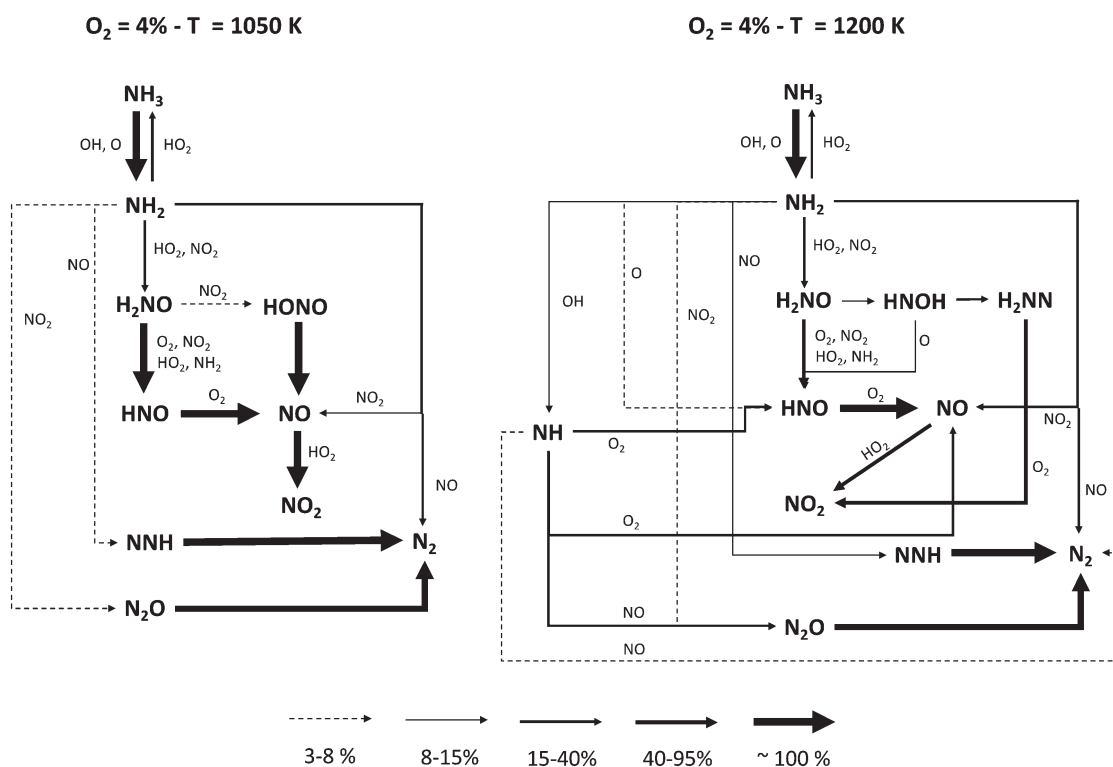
$O_2$ = 4% - T = 1050 K

$NH_3$

OH, O

$HO_2$

$NH_2$

NO

$NO_2$

$HO_2$, $NO_2$

$H_2NO$

$NO_2$

HONO

$O_2$, $NO_2$
$HO_2$, $NH_2$

HNO

$O_2$

NO

$NO_2$

$HO_2$

$NO_2$

NO

NNH

$N_2$

$N_2O$

$O_2$ = 4% - T = 1200 K

$NH_3$

OH, O

$HO_2$

$NH_2$

OH

O

$NO_2$

NO

$HO_2$, $NO_2$

$H_2NO$

HNOH

$H_2NN$

$O_2$, $NO_2$
$HO_2$, $NH_2$

O

HNO

$O_2$

NO

$NO_2$

NH

$O_2$

$HO_2$

$O_2$

$NO_2$

NO

$O_2$

NNH

$N_2$

NO

$N_2O$

NO

3-8 %

8-15%

15-40%

40-95%

~ 100 %